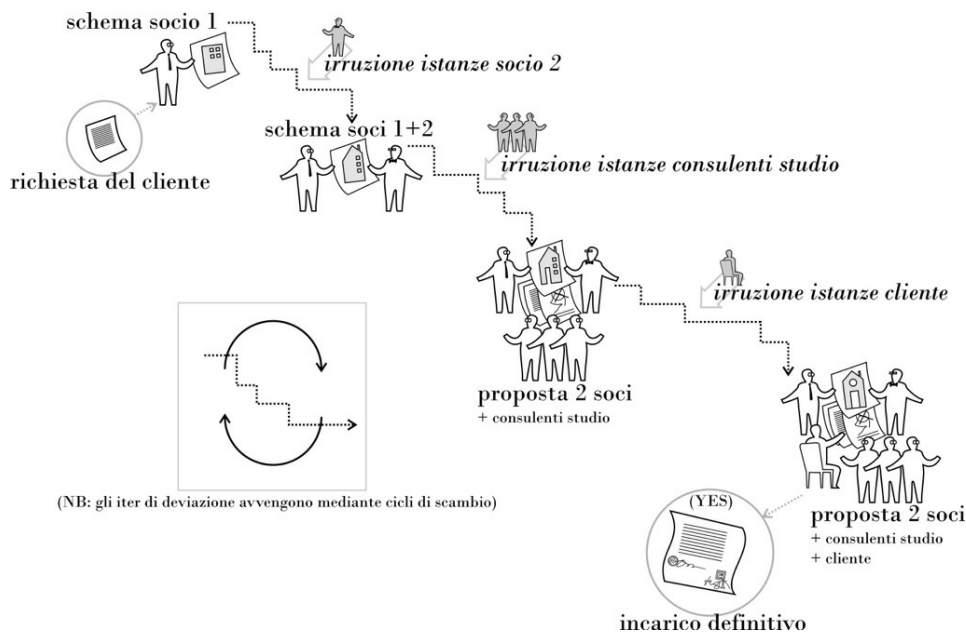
schema socio 1

irruzione istanze socio 2

richiesta del cliente

schema soci 1+2

irruzione istanze consulenti studio

proposta 2 soci
+ consulenti studio

irruzione istanze cliente

(NB: gli iter di deviazione avvengono mediante cicli di scambio)

(YES)

proposta 2 soci
+ consulenti studio
+ cliente

incarico definitivo